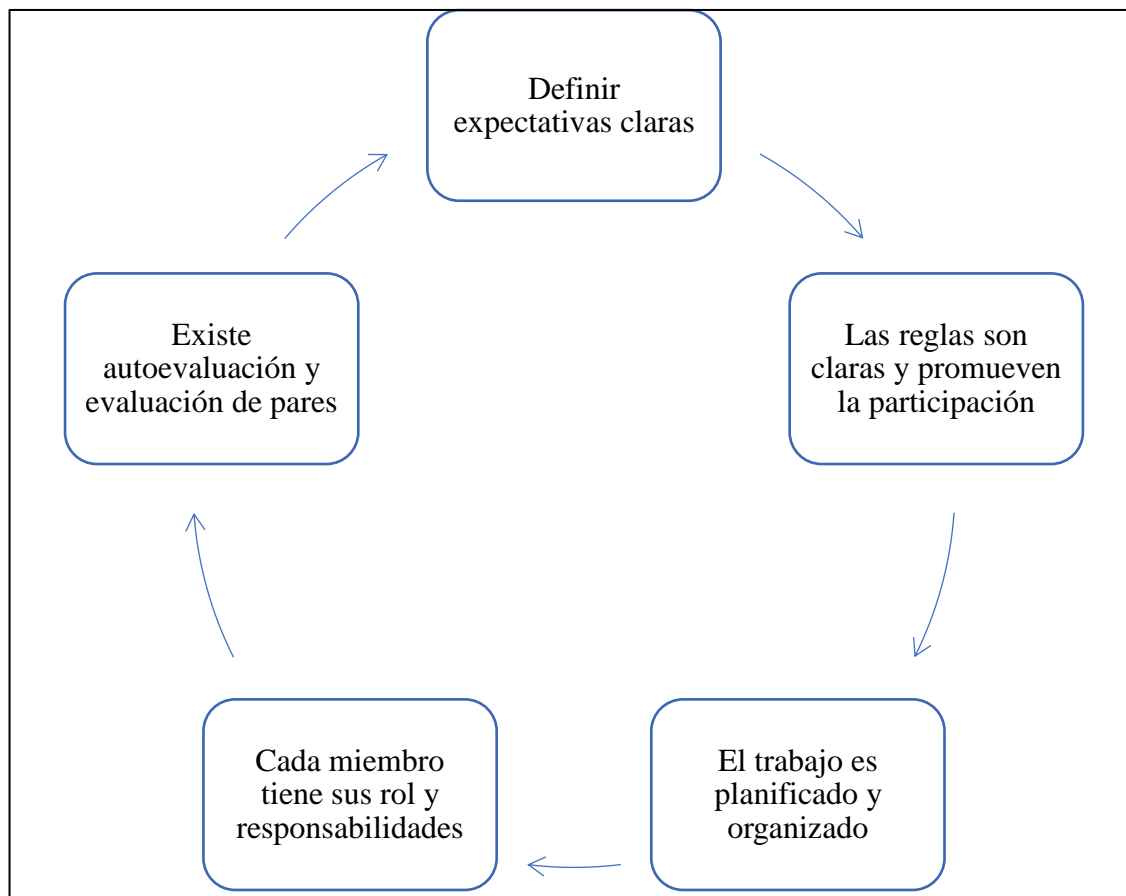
Definir expectativas claras

Las reglas son claras y promueven la participación

El trabajo es planificado y organizado

Cada miembro tiene sus rol y responsabilidades

Existe autoevaluación y evaluación de pares